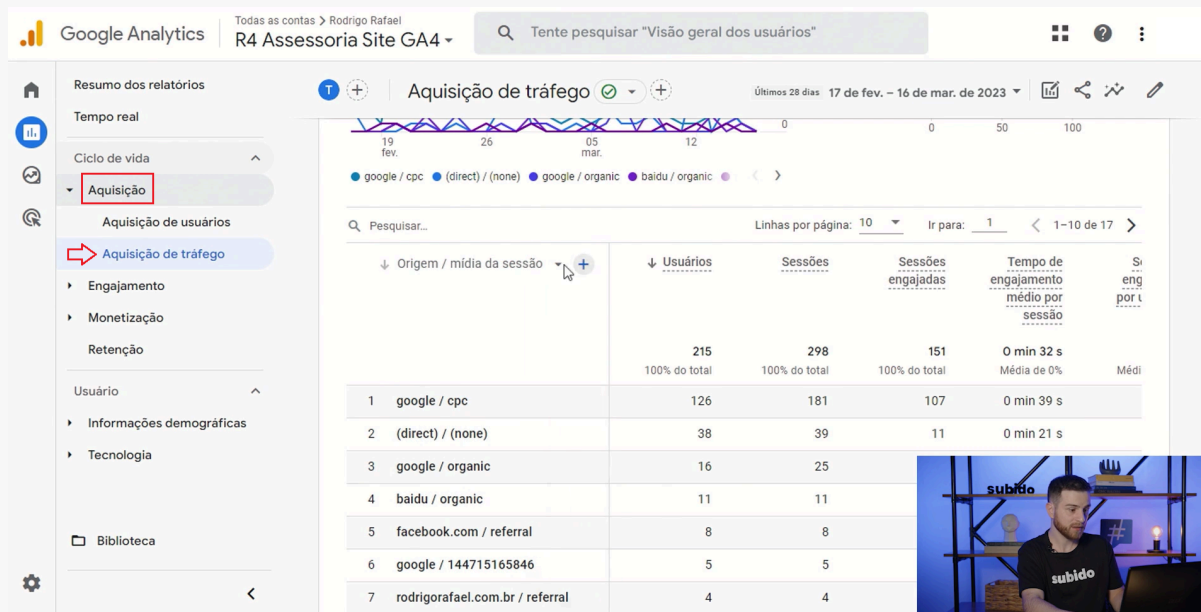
Google Analytics
Todas as contas > Rodrigo Rafael
R4 Assessoria Site GA4
Tente pesquisar "Visão geral dos usuários"

Resumo dos relatórios
Tempo real
Ciclo de vida
Aquisição
Aquisição de usuários
Aquisição de tráfego
Engajamento
Monetização
Retenção
Usuário
Informações demográficas
Tecnologia
Biblioteca

T
Aquisição de tráfego
Últimos 28 dias 17 de fev. – 16 de mar. de 2023

19 fev.
26
05 mar.
12
0
0
50
100

google / cpc
(direct) / (none)
google / organic
baidu / organic

Pesquisar...
Linhas por página: 10
Ir para: 1
1–10 de 17

| | Origem / mídia da sessão | Usuários | Sessões | Sessões engajadas | Tempo de engajamento médio por sessão | S eng por |
|---|---|---|---|---|---|---|
| | | 215 100% do total | 298 100% do total | 151 100% do total | 0 min 32 s Média de 0% | Médi |
| 1 | google / cpc | 126 | 181 | 107 | 0 min 39 s | |
| 2 | (direct) / (none) | 38 | 39 | 11 | 0 min 21 s | |
| 3 | google / organic | 16 | 25 | | | |
| 4 | baidu / organic | 11 | 11 | | | |
| 5 | facebook.com / referral | 8 | 8 | | | |
| 6 | google / 144715165846 | 5 | 5 | | | |
| 7 | rodrigorafael.com.br / referral | 4 | 4 | | | |

subido
subido